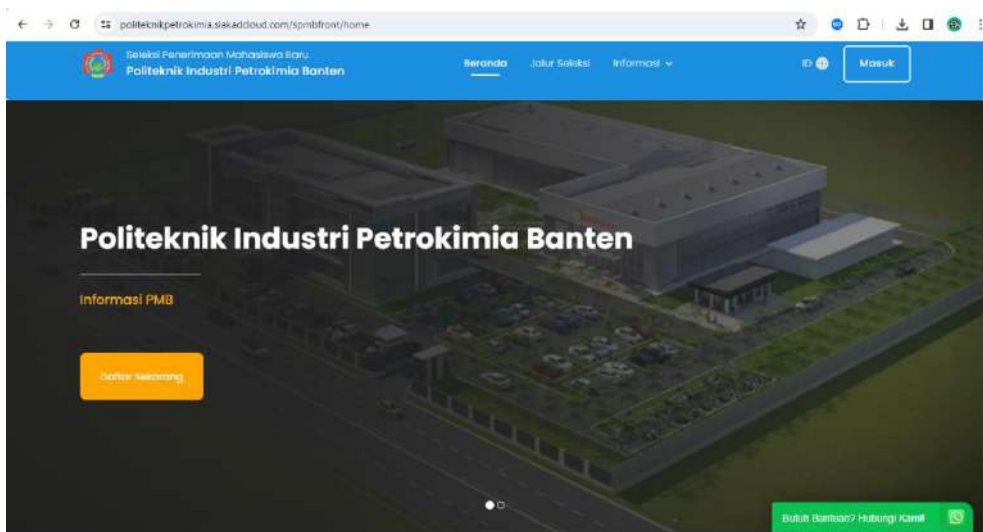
politeknikpetrokimia.siakadcloud.com/spmbfront/home

Seleksi Penerimaan Mahasiswa Baru
Politeknik Industri Petrokimia Banten

Beranda Jalur Seleksi Informasi

ID

Masuk

Politeknik Industri Petrokimia Banten

Informasi PMB

Daftar Sekarang

Butuh Bantuan? Hubungi Kami!